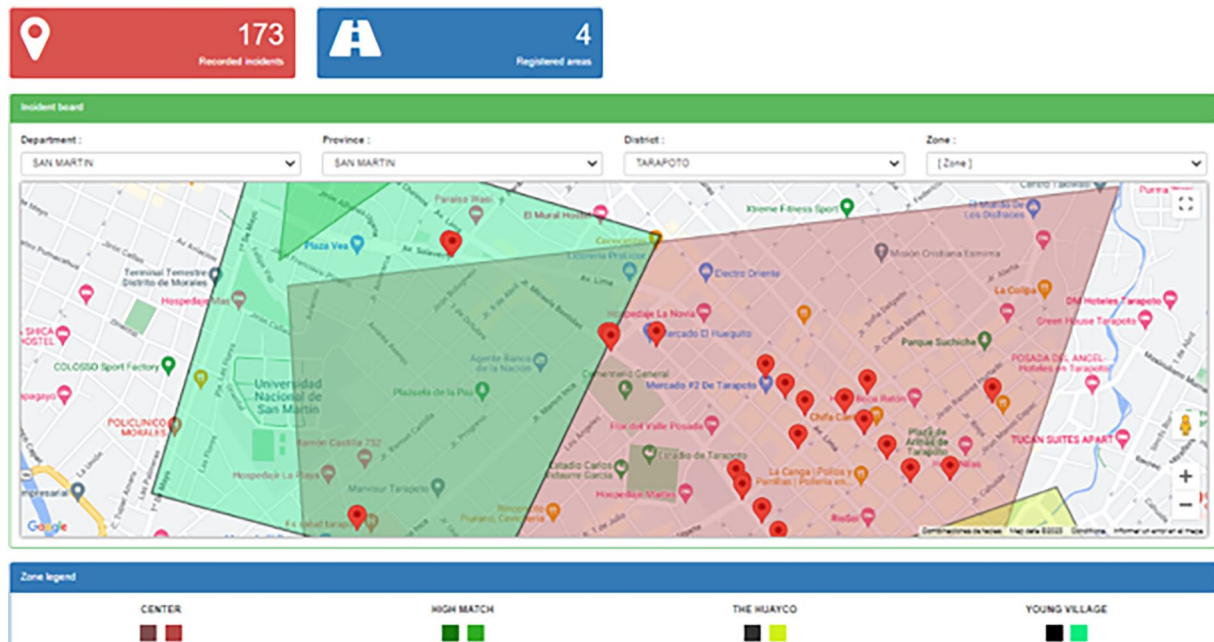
173
Recorded incidents

4
Registered areas

Incident board

Department :
SAN MARTIN

Province :
SAN MARTIN

District :
TARAPOTO

Zone :
[ Zone ]

Paraiso Wasi
El Mural Hostel
Xtreme Fitness Sport
Los Disfraces
Centro Takiwasi
Purma
Plaza Vea
Cevicheria
Misión Cristiana Esmirna
Terminal Terrestre Distrito de Morales
Hospedaje Mas
Electro Oriente
La Collpa
DM Hoteles Tarapoto
Hospedaje La Novia
Mercado El Huequito
Green House Tarapoto
SHICA HOSTEL
COLOSSO Sport Factory
Agente Banco de la Nación
Parque Suchiche
POSADA DEL ANGEL Hoteles en Tarapoto
Universidad Nacional de San Martín
Plazuela de la Paz
Mercado #2 De Tarapoto
PAGAYO
POLICLINICO MORALES
Chifa
Ramon Castilla 752
Flor del Valle Posada
Plaza de Armas de Tarapoto
TUCAN SUITES APART
Estadio Carlos Vidaurre García
Estadio de Tarapoto
Hospedaje La Playa
Mamour Tarapoto
La Canga | Pollos y Parrillas | Pollería en...
Hospedaje Martes
Empresarial
RioGo
Google
Combinaciones de teclas
Datos del mapa ©2023
Condiciones
Informar un error en el mapa

Zone legend

CENTER
HIGH MATCH
THE HUAYCO
YOUNG VILLAGE